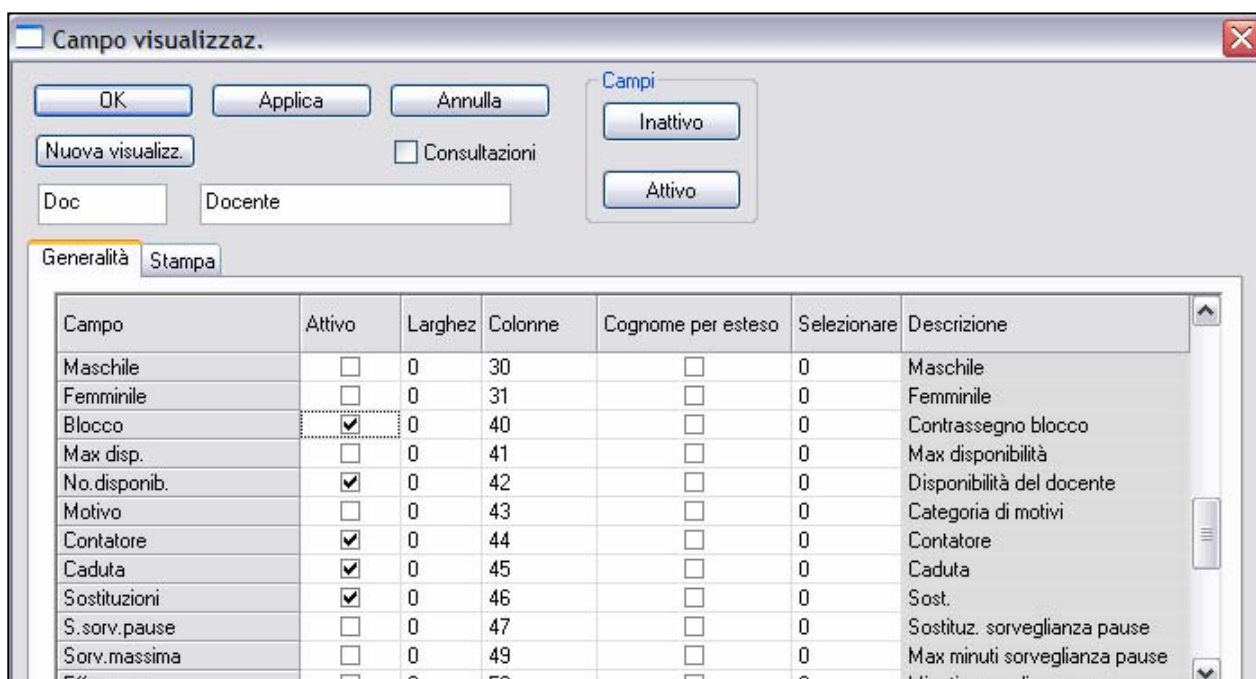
Campo visualizzaz.

OK
Applica
Annulla
Nuova visualizz.
Consultazioni
Doc
Docente
Campi
Inattivo
Attivo

Generalità
Stampa

| Campo | Attivo | Larghez | Colonne | Cognome per esteso | Selezionare | Descrizione |
|---|---|---|---|---|---|---|
| Maschile | ☐ | 0 | 30 | ☐ | 0 | Maschile |
| Femminile | ☐ | 0 | 31 | ☐ | 0 | Femminile |
| Blocco | ☑ | 0 | 40 | ☐ | 0 | Contrassegno blocco |
| Max disp. | ☐ | 0 | 41 | ☐ | 0 | Max disponibilità |
| No.disponib. | ☑ | 0 | 42 | ☐ | 0 | Disponibilità del docente |
| Motivo | ☐ | 0 | 43 | ☐ | 0 | Categoria di motivi |
| Contatore | ☑ | 0 | 44 | ☐ | 0 | Contatore |
| Caduta | ☑ | 0 | 45 | ☐ | 0 | Caduta |
| Sostituzioni | ☑ | 0 | 46 | ☐ | 0 | Sost. |
| S.sorv.pause | ☐ | 0 | 47 | ☐ | 0 | Sostituz. sorveglianza pause |
| Sorv.massima | ☐ | 0 | 49 | ☐ | 0 | Max minuti sorveglianza pause |
| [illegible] | ☐ | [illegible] | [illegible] | ☐ | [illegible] | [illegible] |